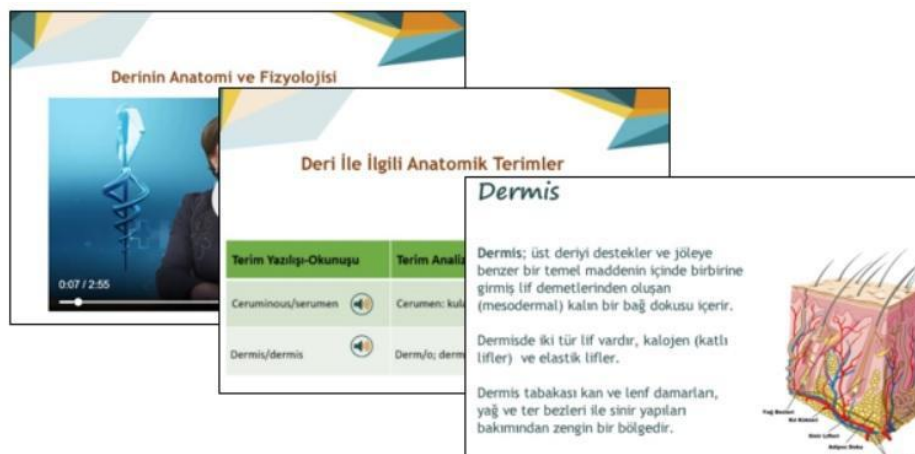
Derinin Anatomi ve Fizyolojisi

0:07 / 2:55

Deri İle İlgili Anatomik Terimler

| Terim Yazılışı-Okunuşu | Terim Analiz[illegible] |
|---|---|
| Ceruminous/serumen | Cerumen: kul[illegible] |
| Dermis/dermis | Derm/o; derm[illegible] |

Dermis

Dermis; üst deriyi destekler ve jöleye benzer bir temel maddenin içinde birbirine girmiş lif demetlerinden oluşan (mesodermal) kalın bir bağ dokusu içerir.

Dermisde iki tür lif vardır, kalojen (katlı lifler) ve elastik lifler.

Dermis tabakası kan ve lenf damarları, yağ ve ter bezleri ile sinir yapıları bakımından zengin bir bölgedir.

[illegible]